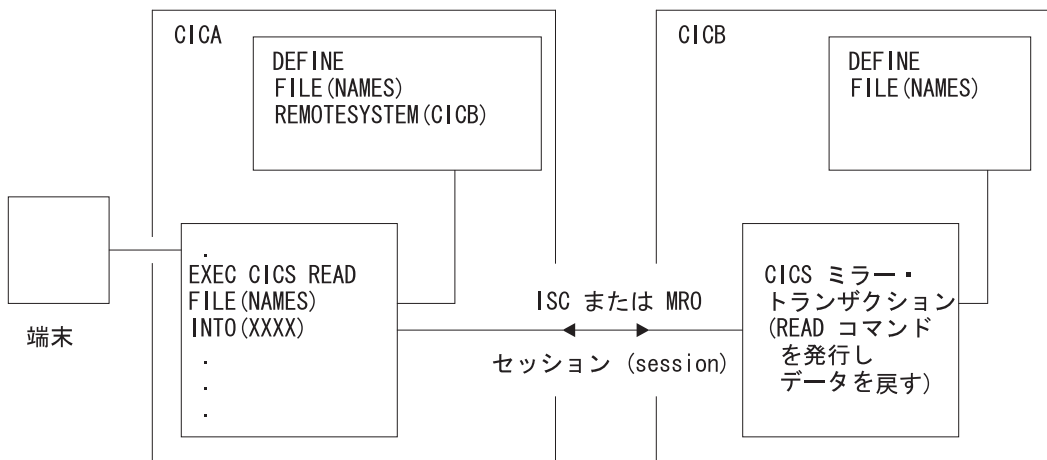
CICA

DEFINE
FILE(NAMES)
REMOTESYSTEM(CICB)

端末

.
EXEC CICS READ
FILE(NAMES)
INTO(XXXX)
.
.
.

ISC または MRO

セッション (session)

CICB

DEFINE
FILE(NAMES)

CICS ミラー・
トランザクション
(READ コマンド
を発行し
データを戻す)